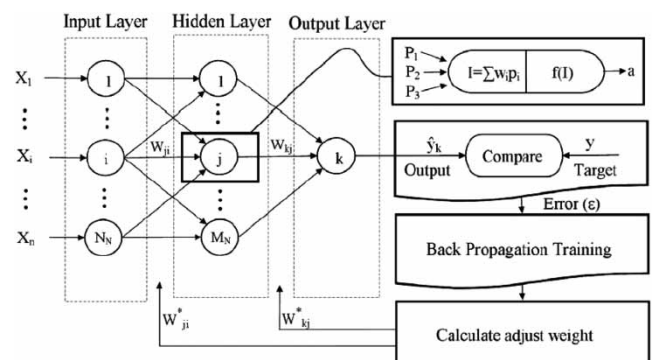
Input Layer
Hidden Layer
Output Layer

$X_1$
$\vdots$
$X_i$
$\vdots$
$X_n$

1
i
$N_N$

1
j
$M_N$

$W_{ji}$
$W_{kj}$
k

$P_1$
$P_2$
$P_3$
$I=\sum w_i p_i$
f(I)
a

$\hat{y}_k$
Output
Compare
y
Target

Error (ε)

Back Propagation Training

$W^*_{ji}$
$W^*_{kj}$

Calculate adjust weight